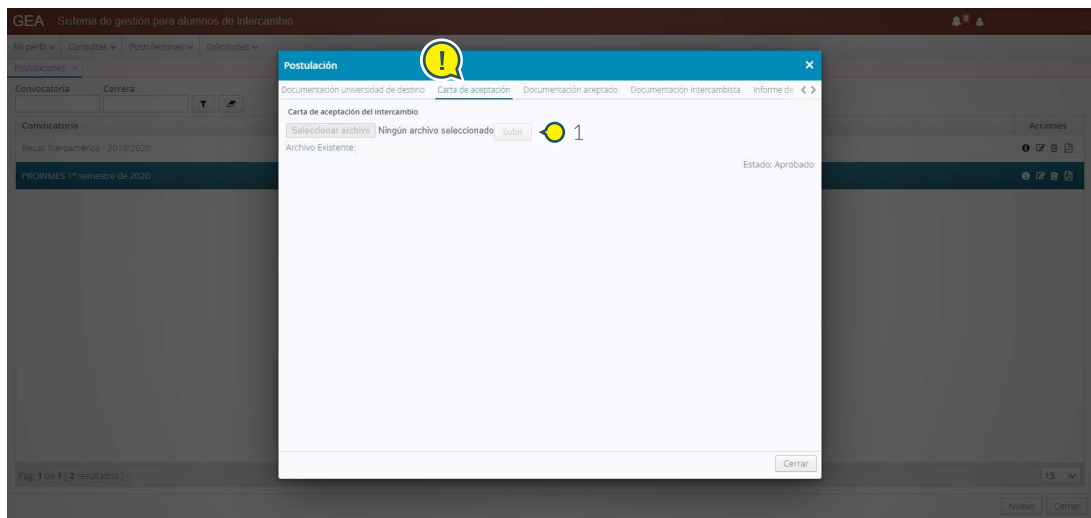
GEA Sistema de gestión para alumnos de intercambio

Mi perfil Consultas Postulaciones Solicitudes

Postulaciones ×

Convocatoria Carrera

Convocatoria

Becas Iberoamérica - 2019/2020

PROINMES 1° semestre de 2020

Acciones

Pag. 1 de 1 (2 resultados)

15

Nuevo Cerrar

Postulación ×

Documentación universidad de destino Carta de aceptación Documentación aceptado Documentación intercambista Informe de

Carta de aceptación del intercambio

Seleccionar archivo Ningún archivo seleccionado Subir

1

Archivo Existente:

Estado: Aprobado

Cerrar

!